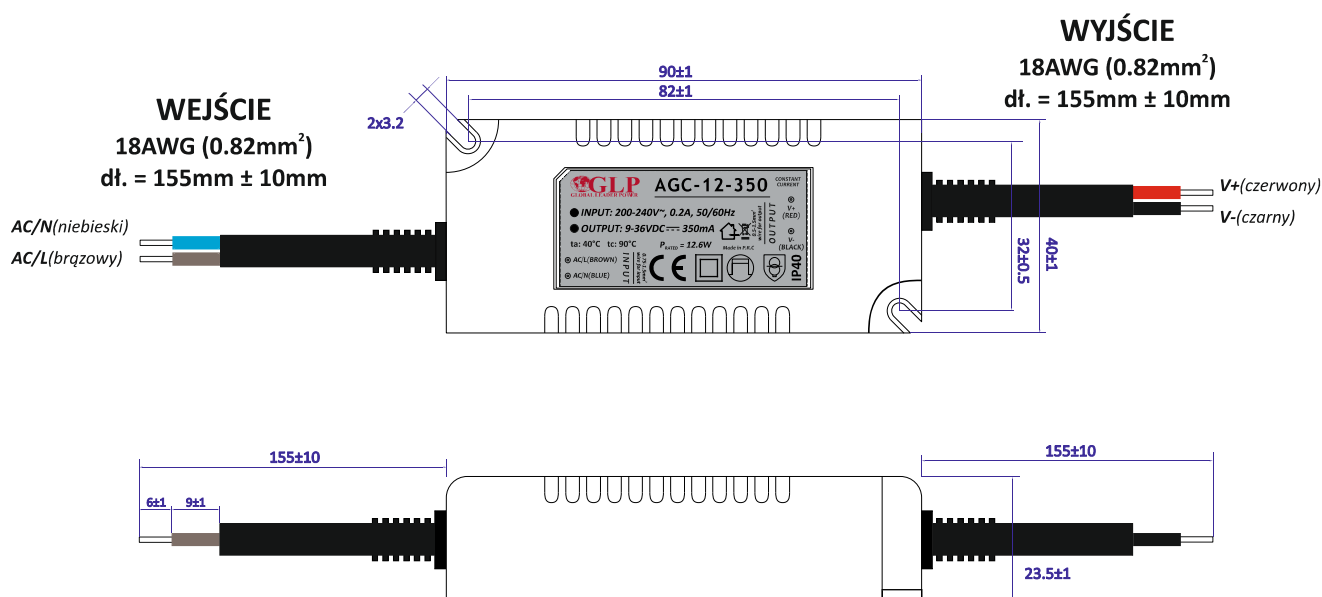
WYJŚCIE
18AWG (0.82mm$^2$)
dł. = 155mm ± 10mm

WEJŚCIE
18AWG (0.82mm$^2$)
dł. = 155mm ± 10mm

90±1
82±1
2x3.2

GLP
GLOBAL LEADER POWER
AGC-12-350
CONSTANT CURRENT
INPUT: 200-240V~, 0.2A, 50/60Hz
OUTPUT: 9-36VDC ⎓ 350mA
ta: 40°C tc: 90°C
$P_{RATED}$ = 12.6W
Made in P.R.C
INPUT
AC/L(BROWN)
AC/N(BLUE)
OUTPUT
V+ (RED)
V- (BLACK)
IP40

AC/N(niebieski)
AC/L(brązowy)
V+(czerwony)
V-(czarny)
32±0.5
40±1

155±10
6±1
9±1
155±10
23.5±1